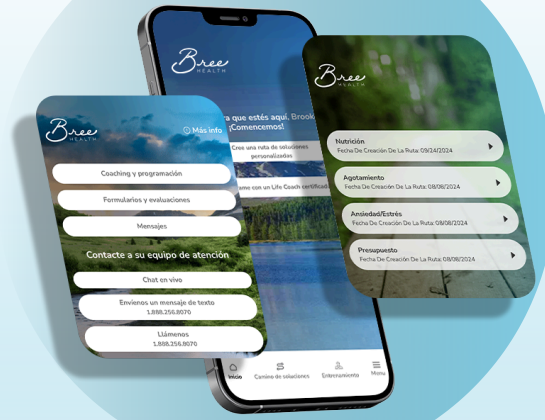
Bree HEALTH

Más info

Coaching y programación

Formularios y evaluaciones

Mensajes

Contacte a su equipo de atención

Chat en vivo

Envíenos un mensaje de texto
1.888.256.8070

Llámenos
1.888.256.8070

Bree HEALTH

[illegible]a que estés aquí, Brook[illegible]
¡Comencemos!

Cree una ruta de soluciones personalizadas

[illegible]ame con un Life Coach certificad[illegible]

Inicio

Camino de soluciones

Entrenamiento

Menú

Bree HEALTH

Nutrición
Fecha De Creación De La Ruta: 09/24/2024

Agotamiento
Fecha De Creación De La Ruta: 08/08/2024

Ansiedad/Estrés
Fecha De Creación De La Ruta: 08/08/2024

Presupuesto
Fecha De Creación De La Ruta: 08/08/2024